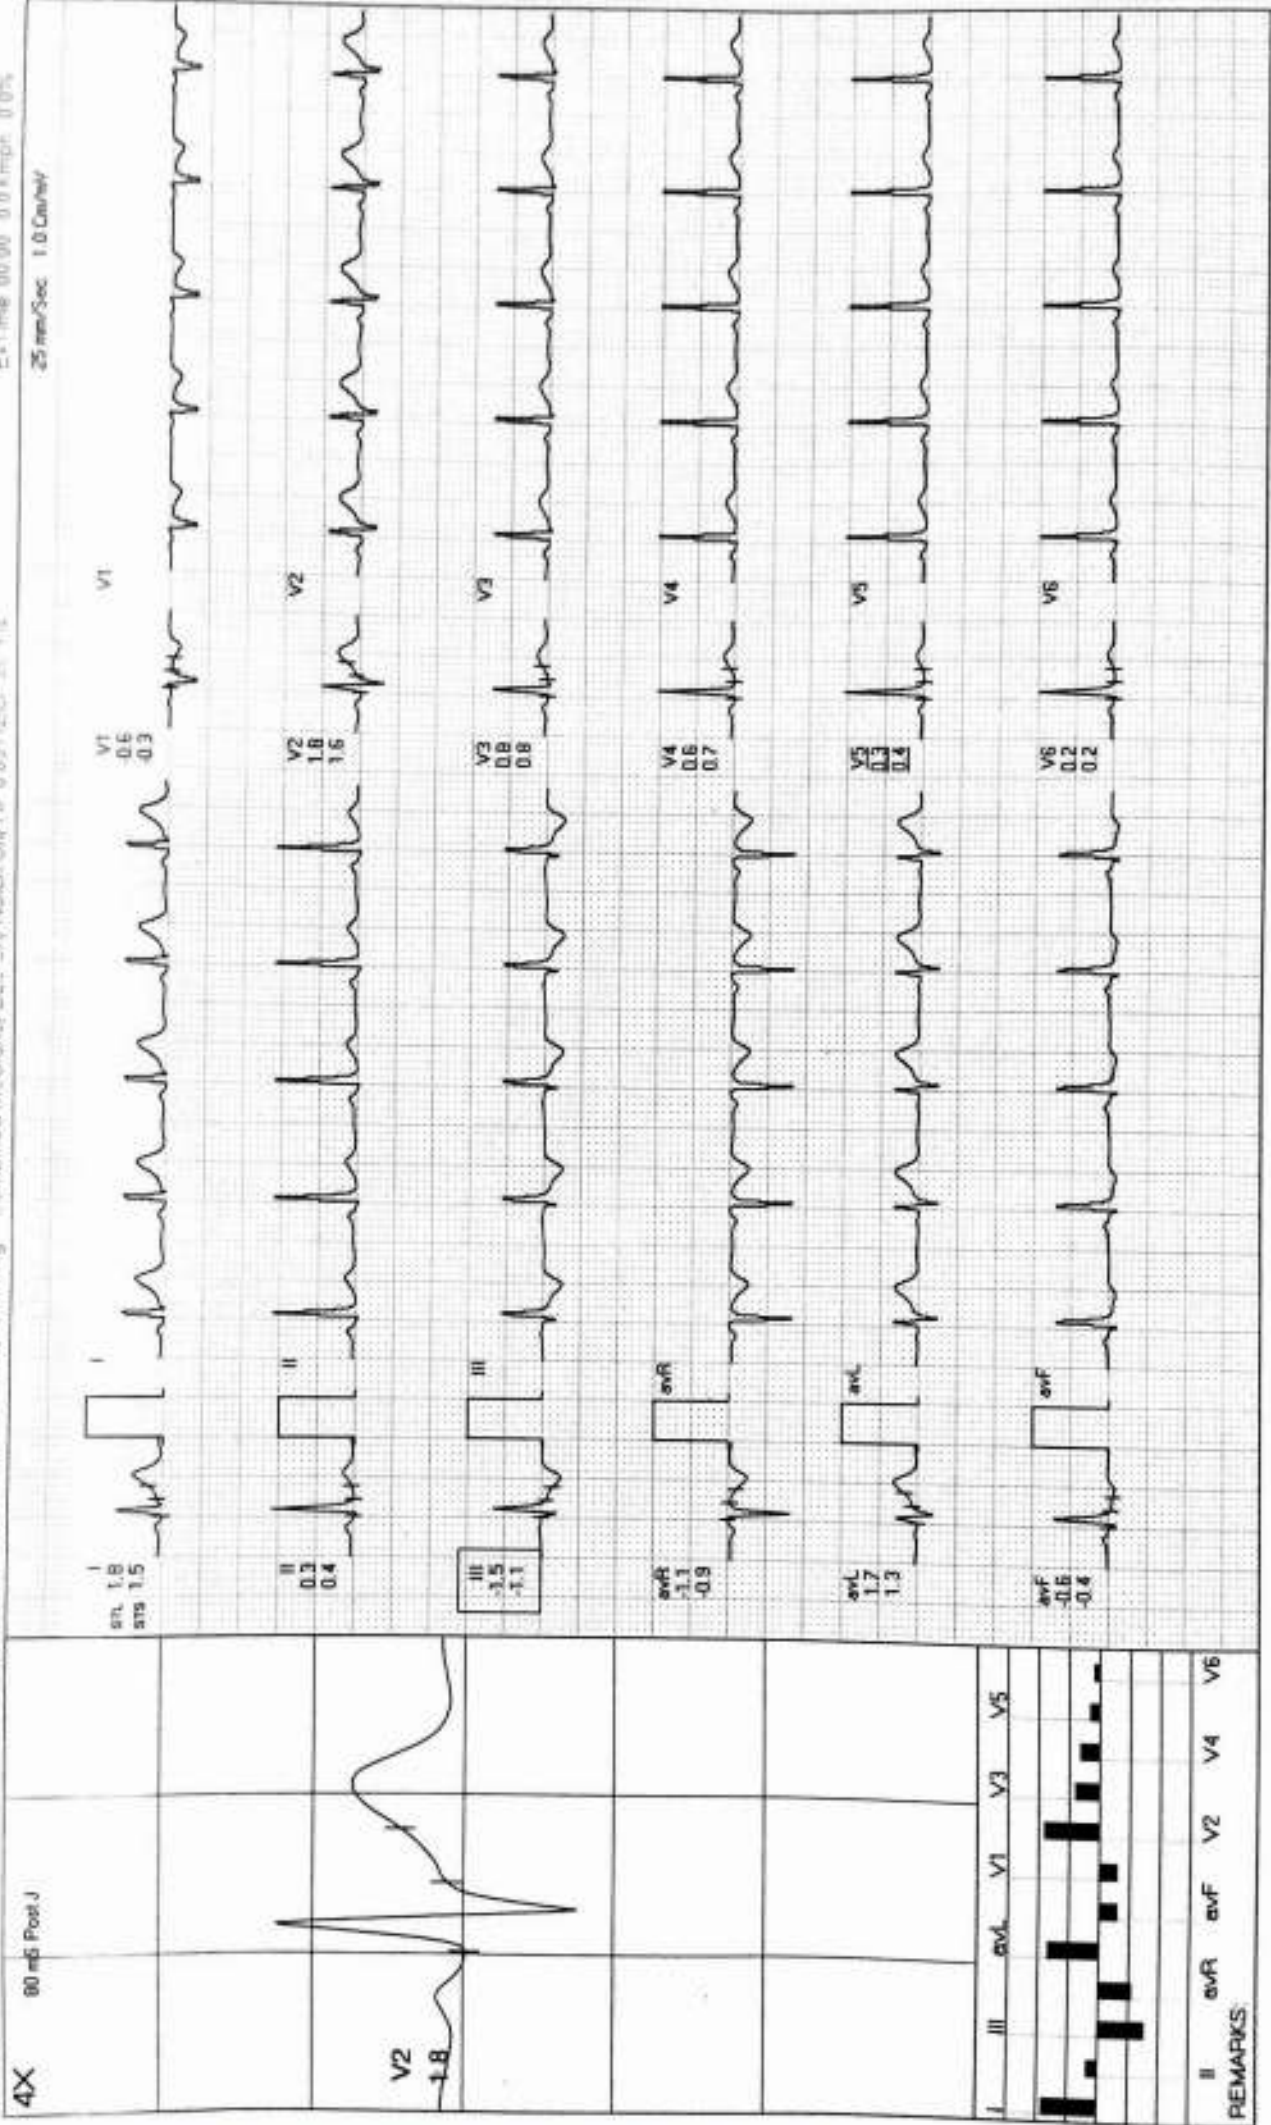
4X
80 mS Post J
V2
1.8
I II III avL V1 V3 V5
II avR avF V2 V4 V6
REMARKS:
STL 1.8
STS 1.5
I
II
0.3
0.4
II
III
-1.5
-1.1
III
avR
-1.1
-0.9
avR
avL
1.7
1.3
avL
avF
-0.6
-0.4
avF
V1
-0.6
-0.3
V1
V2
1.8
1.6
V2
V3
0.8
0.8
V3
V4
0.6
0.7
V4
V5
0.3
0.4
V5
V6
0.2
0.2
V6
25 mm/Sec 1.0 Cm/mV
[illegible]